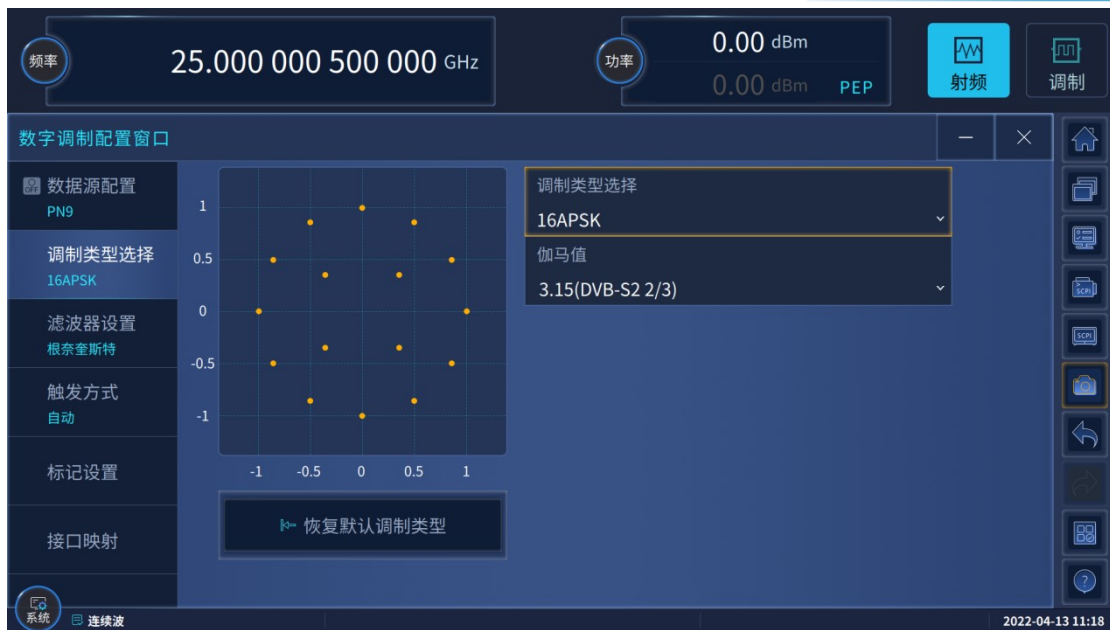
频率 25.000 000 500 000 GHz

功率 0.00 dBm
0.00 dBm PEP

射频

调制

数字调制配置窗口

数据源配置
PN9

调制类型选择
16APSK

滤波器设置
根奈奎斯特

触发方式
自动

标记设置

接口映射

1
0.5
0
-0.5
-1
-1 -0.5 0 0.5 1

恢复默认调制类型

调制类型选择
16APSK

伽马值
3.15(DVB-S2 2/3)

SCPI
SCPI

系统

连续波

2022-04-13 11:18